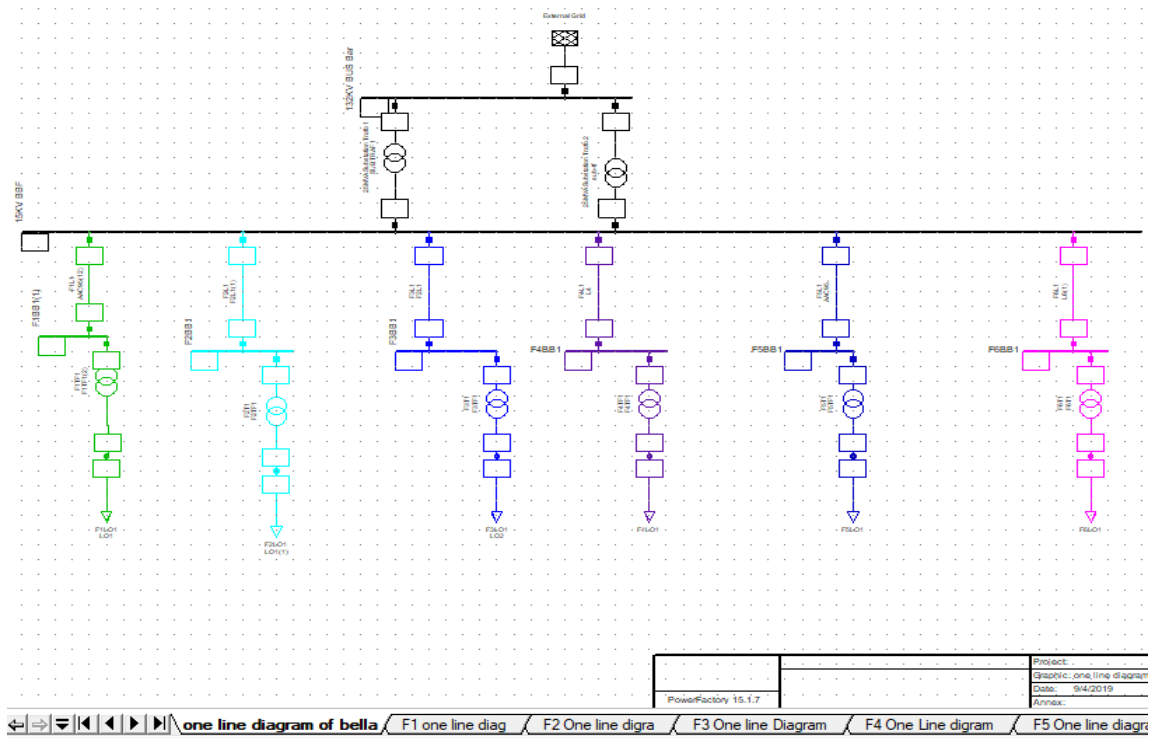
External Grid

132KV BUS Bar

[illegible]

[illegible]

15KV BBF

F1BB1(1)

F2BB1

F3BB1

F4BB1

F5BB1

F6BB1

F1LO1
LO1

F2LO1
LO1(1)

F3LO1
LO2

F4LO1

F5LO1

F6LO1

PowerFactory 15.1.7

Project:
Graphic: one line diagram
Date: 9/4/2019
Annex:

one line diagram of bella | F1 one line diag | F2 One line digra | F3 One line Diagram | F4 One Line digram | F5 One line diagr